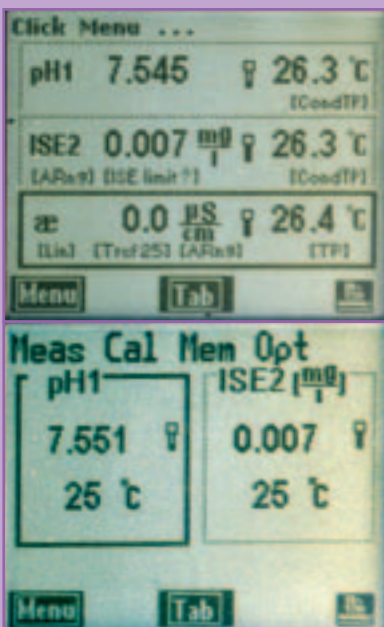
Click Menu ...

pH1 7.545 26.3 ℃
[CondTP]

ISE2 0.007 $\frac{mg}{l}$ 26.3 ℃
[ARng] [ISE limit?] [CondTP]

æ 0.0 $\frac{\mu S}{cm}$ 26.4 ℃
[Lin] [Tref25] [ARng] [TP]

Menu Tab

Meas Cal Mem Opt

pH1
7.551
25 ℃

ISE2 [$\frac{mg}{l}$]
0.007
25 ℃

Menu Tab